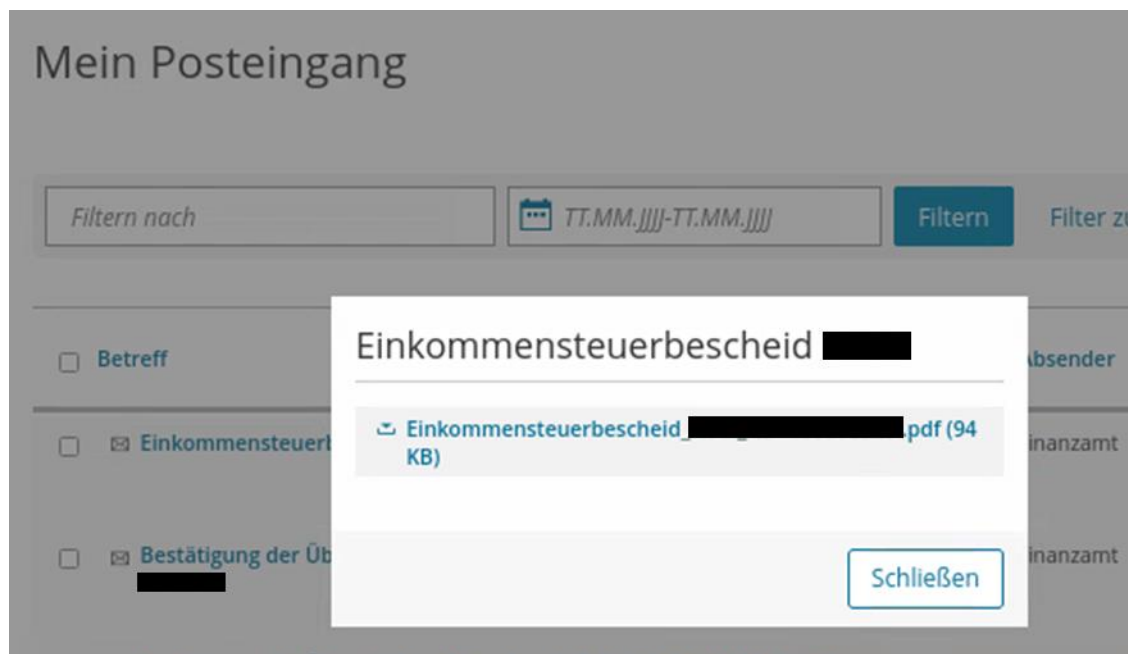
Mein Posteingang

Filtern nach

TT.MM.JJJJ-TT.MM.JJJJ

Filtern

Filter zu

Betreff

Absender

Einkommensteuerb

Finanzamt

Bestätigung der Üb

Finanzamt

Einkommensteuerbescheid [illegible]

Einkommensteuerbescheid_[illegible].pdf (94 KB)

Schließen